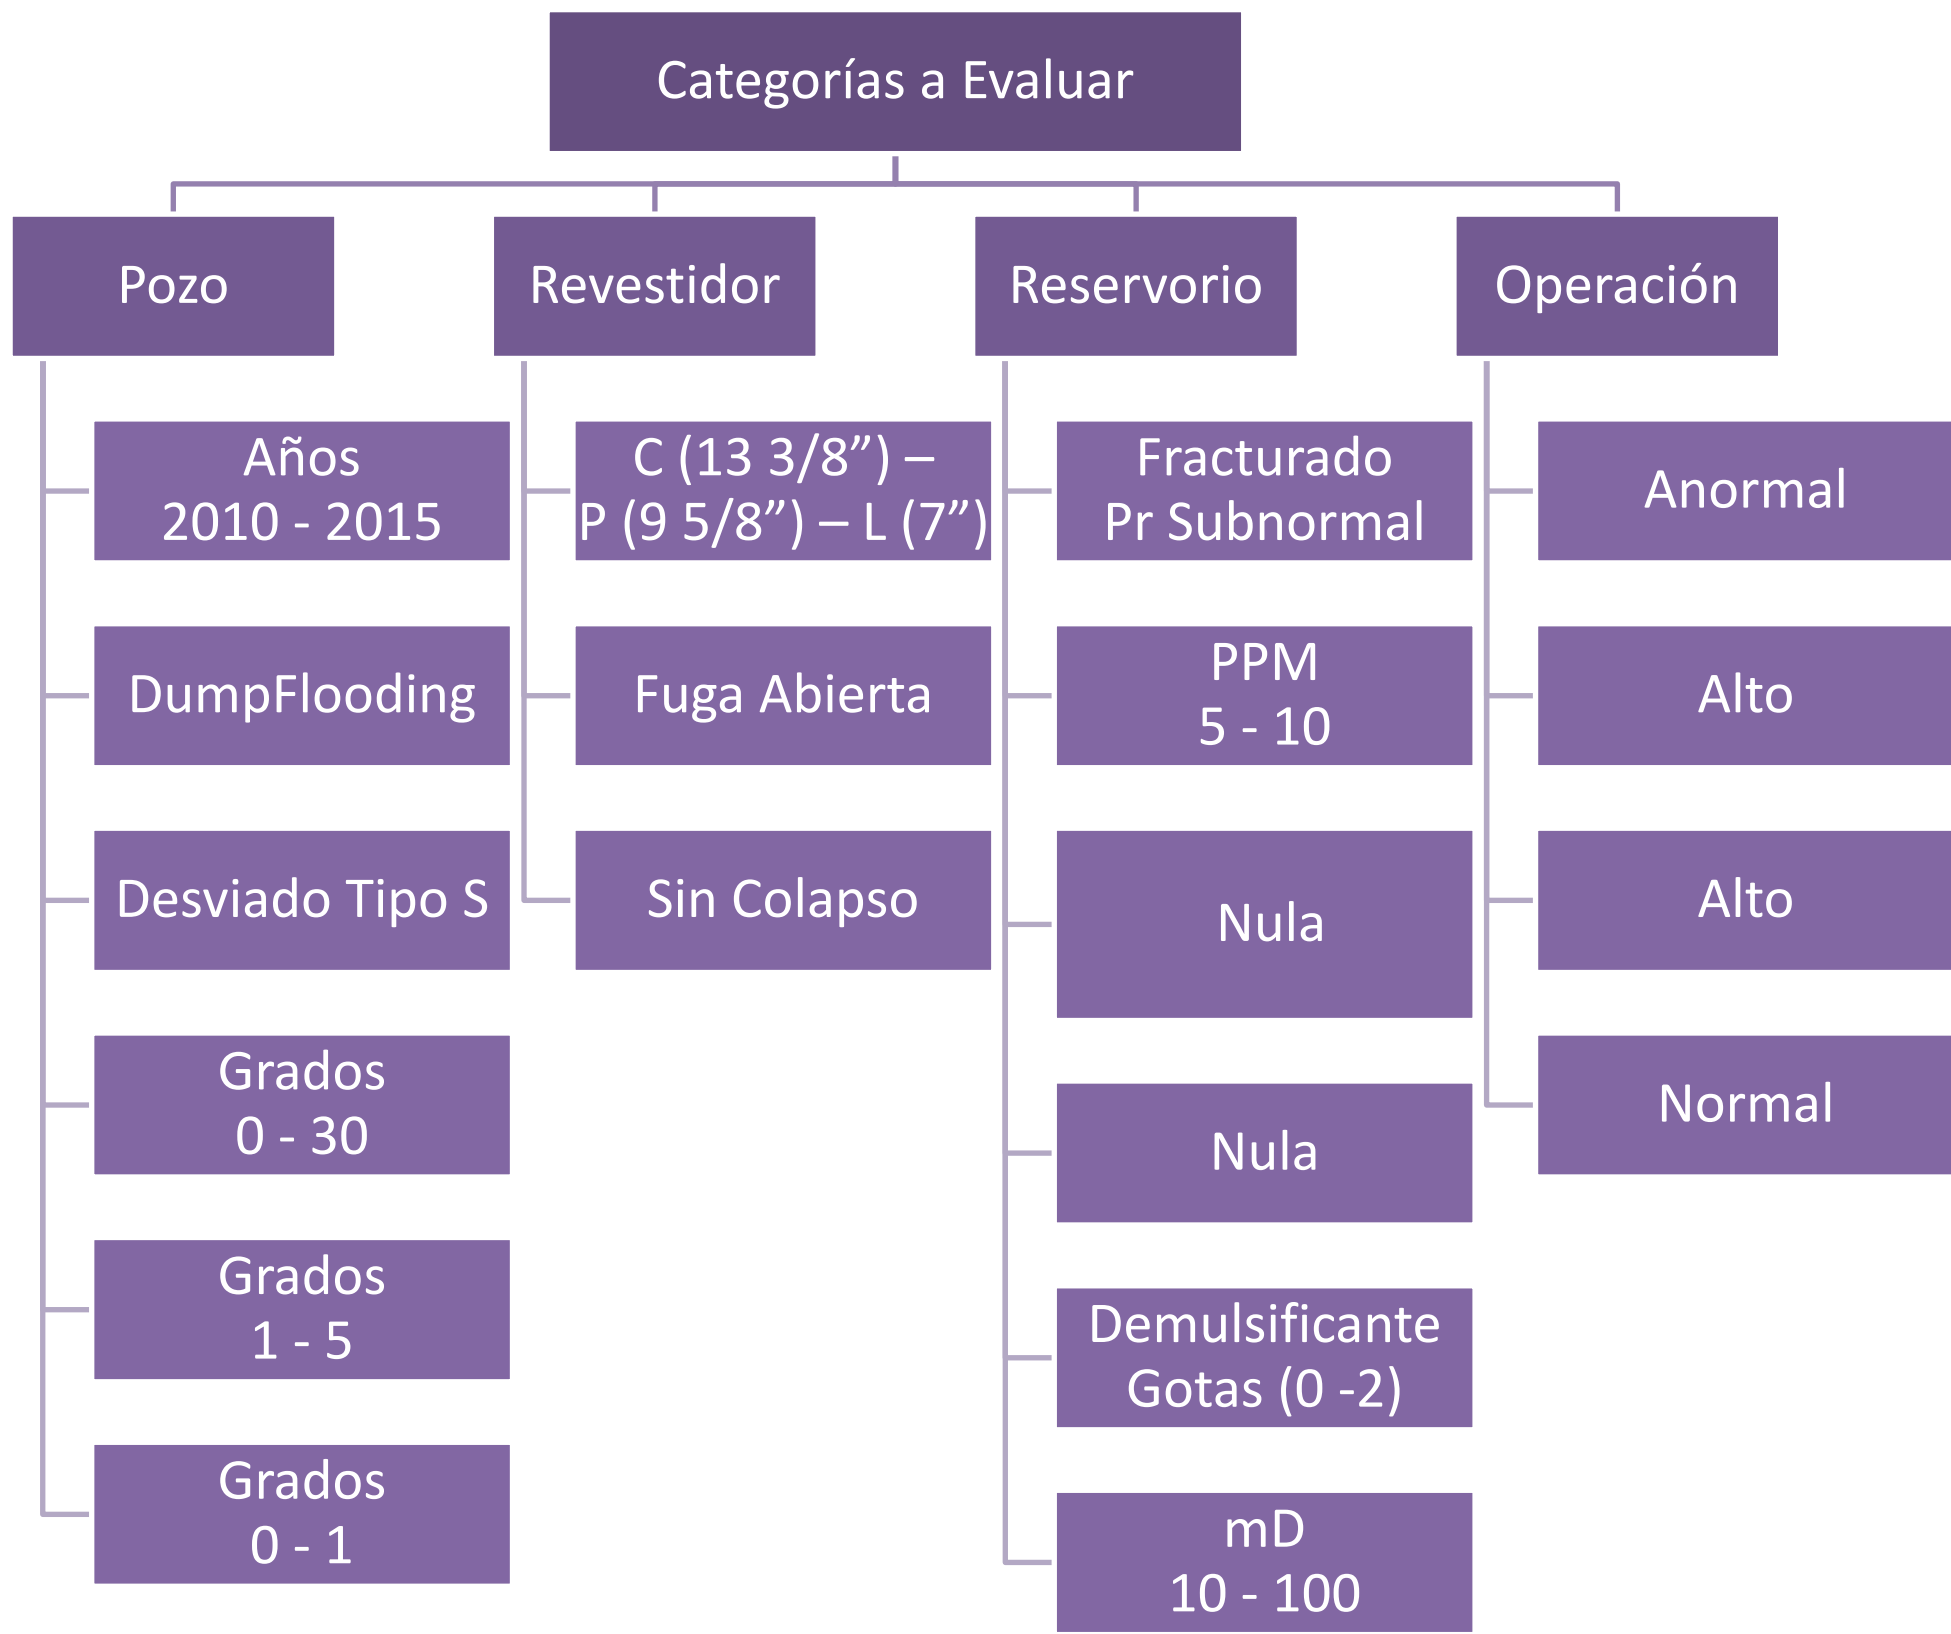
Categorías a Evaluar

Pozo

Años
2010 - 2015

DumpFlooding

Desviado Tipo S

Grados
0 - 30

Grados
1 - 5

Grados
0 - 1

Revestidor

C (13 3/8”) – P (9 5/8”) – L (7”)

Fuga Abierta

Sin Colapso

Reservorio

Fracturado
Pr Subnormal

PPM
5 - 10

Nula

Nula

Demulsificante
Gotas (0 -2)

mD
10 - 100

Operación

Anormal

Alto

Alto

Normal